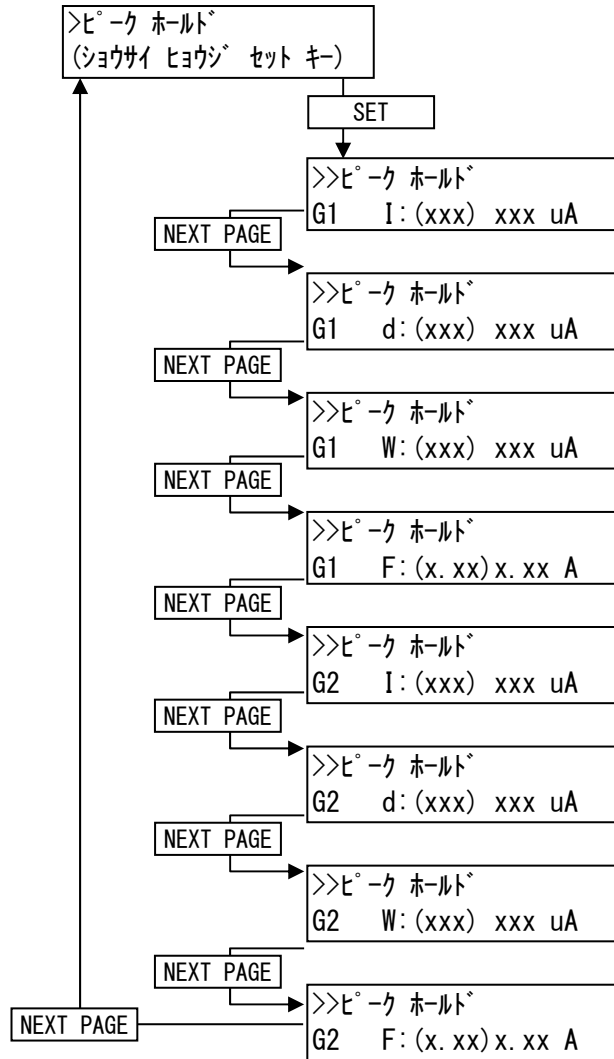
>ﾋﾟｰｸ ﾎｰﾙﾄﾞ
(ｼｮｳｻｲ ﾋｮｳｼﾞ ｾｯﾄ ｷｰ)

SET

>>ﾋﾟｰｸ ﾎｰﾙﾄﾞ
G1 I:(xxx) xxx uA

NEXT PAGE

>>ﾋﾟｰｸ ﾎｰﾙﾄﾞ
G1 d:(xxx) xxx uA

NEXT PAGE

>>ﾋﾟｰｸ ﾎｰﾙﾄﾞ
G1 W:(xxx) xxx uA

NEXT PAGE

>>ﾋﾟｰｸ ﾎｰﾙﾄﾞ
G1 F:(x.xx)x.xx A

NEXT PAGE

>>ﾋﾟｰｸ ﾎｰﾙﾄﾞ
G2 I:(xxx) xxx uA

NEXT PAGE

>>ﾋﾟｰｸ ﾎｰﾙﾄﾞ
G2 d:(xxx) xxx uA

NEXT PAGE

>>ﾋﾟｰｸ ﾎｰﾙﾄﾞ
G2 W:(xxx) xxx uA

NEXT PAGE

NEXT PAGE

>>ﾋﾟｰｸ ﾎｰﾙﾄﾞ
G2 F:(x.xx)x.xx A